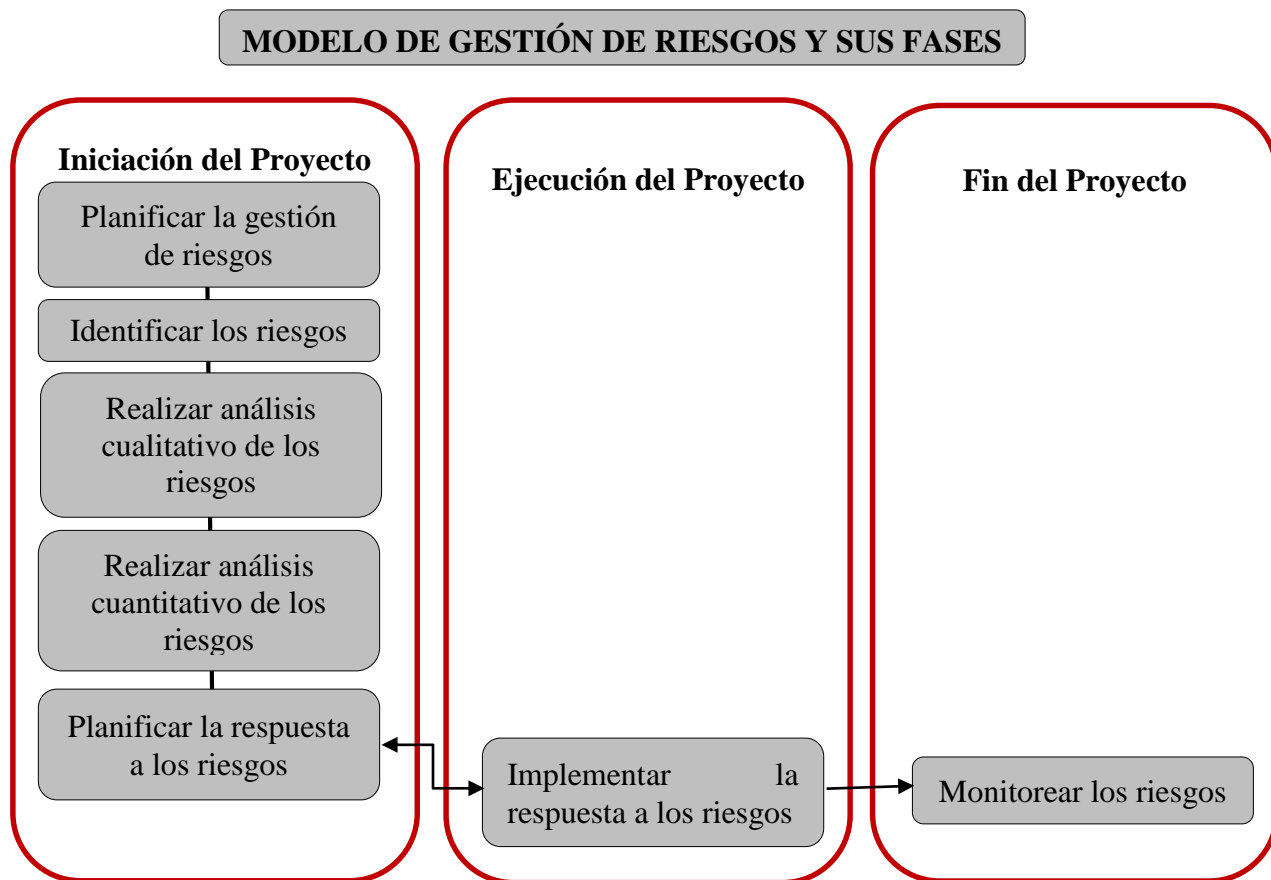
MODELO DE GESTIÓN DE RIESGOS Y SUS FASES

Iniciación del Proyecto

Planificar la gestión de riesgos

Identificar los riesgos

Realizar análisis cualitativo de los riesgos

Realizar análisis cuantitativo de los riesgos

Planificar la respuesta a los riesgos

Ejecución del Proyecto

Implementar la respuesta a los riesgos

Fin del Proyecto

Monitorear los riesgos